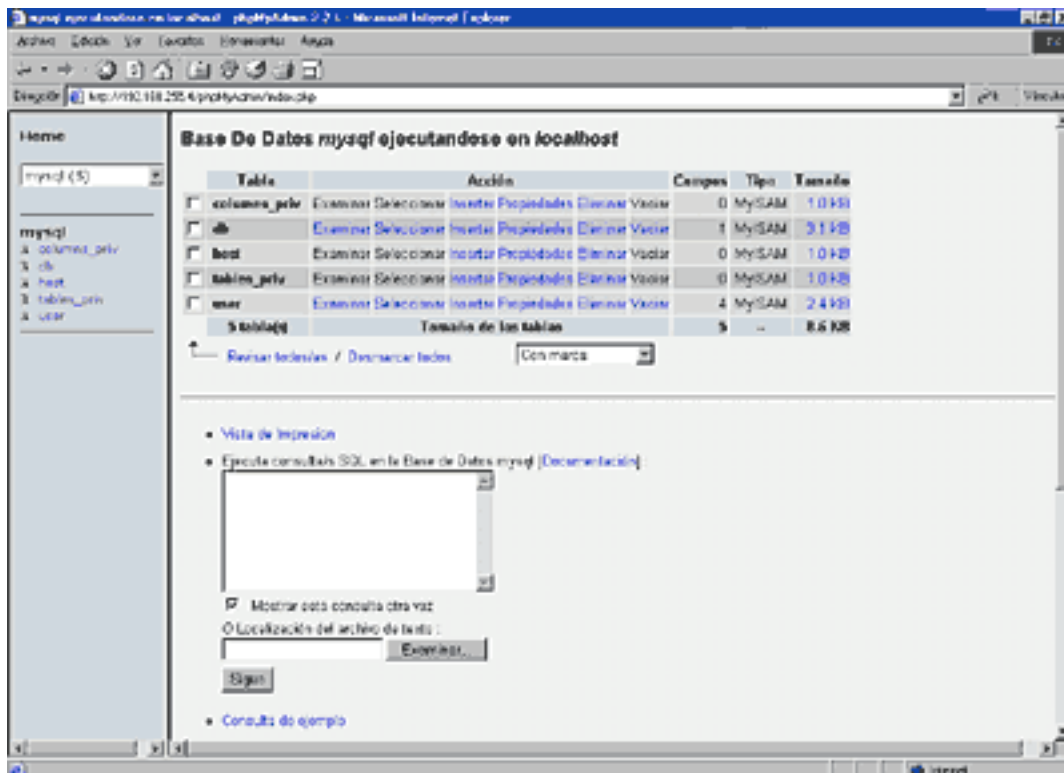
mysql ejecutandose en localhost - phpMyAdmin 2.2.1 - Microsoft Internet Explorer

Archivo Edición Ver Favoritos Herramientas Ayuda

Dirección http://192.168.255.4/phpMyAdmin/index.php

Ir Vínculos

Home

mysql (5)

mysql
columns_priv
db
host
tables_priv
user

Base De Datos mysql ejecutandose en localhost

| | Tabla | Acción | Campos | Tipo | Tamaño |
|---|---|---|---|---|---|
| | columns_priv | Examinar Seleccionar Insertar Propiedades Eliminar Vaciar | 0 | MyISAM | 1.0 KB |
| | db | Examinar Seleccionar Insertar Propiedades Eliminar Vaciar | 1 | MyISAM | 3.1 KB |
| | host | Examinar Seleccionar Insertar Propiedades Eliminar Vaciar | 0 | MyISAM | 1.0 KB |
| | tables_priv | Examinar Seleccionar Insertar Propiedades Eliminar Vaciar | 0 | MyISAM | 1.0 KB |
| | user | Examinar Seleccionar Insertar Propiedades Eliminar Vaciar | 4 | MyISAM | 2.4 KB |
| | 5 tabla(s) | Tamaño de las tablas | 5 | -- | 8.6 KB |

Revisar todos/as / Desmarcar todos Con marca:

Vista de impresión

Ejecuta consulta/s SQL en la Base de Datos mysql [Documentación]

Mostrar esta consulta otra vez

O Localización del archivo de texto :

Examinar...

Siga

Consulta de ejemplo

Internet